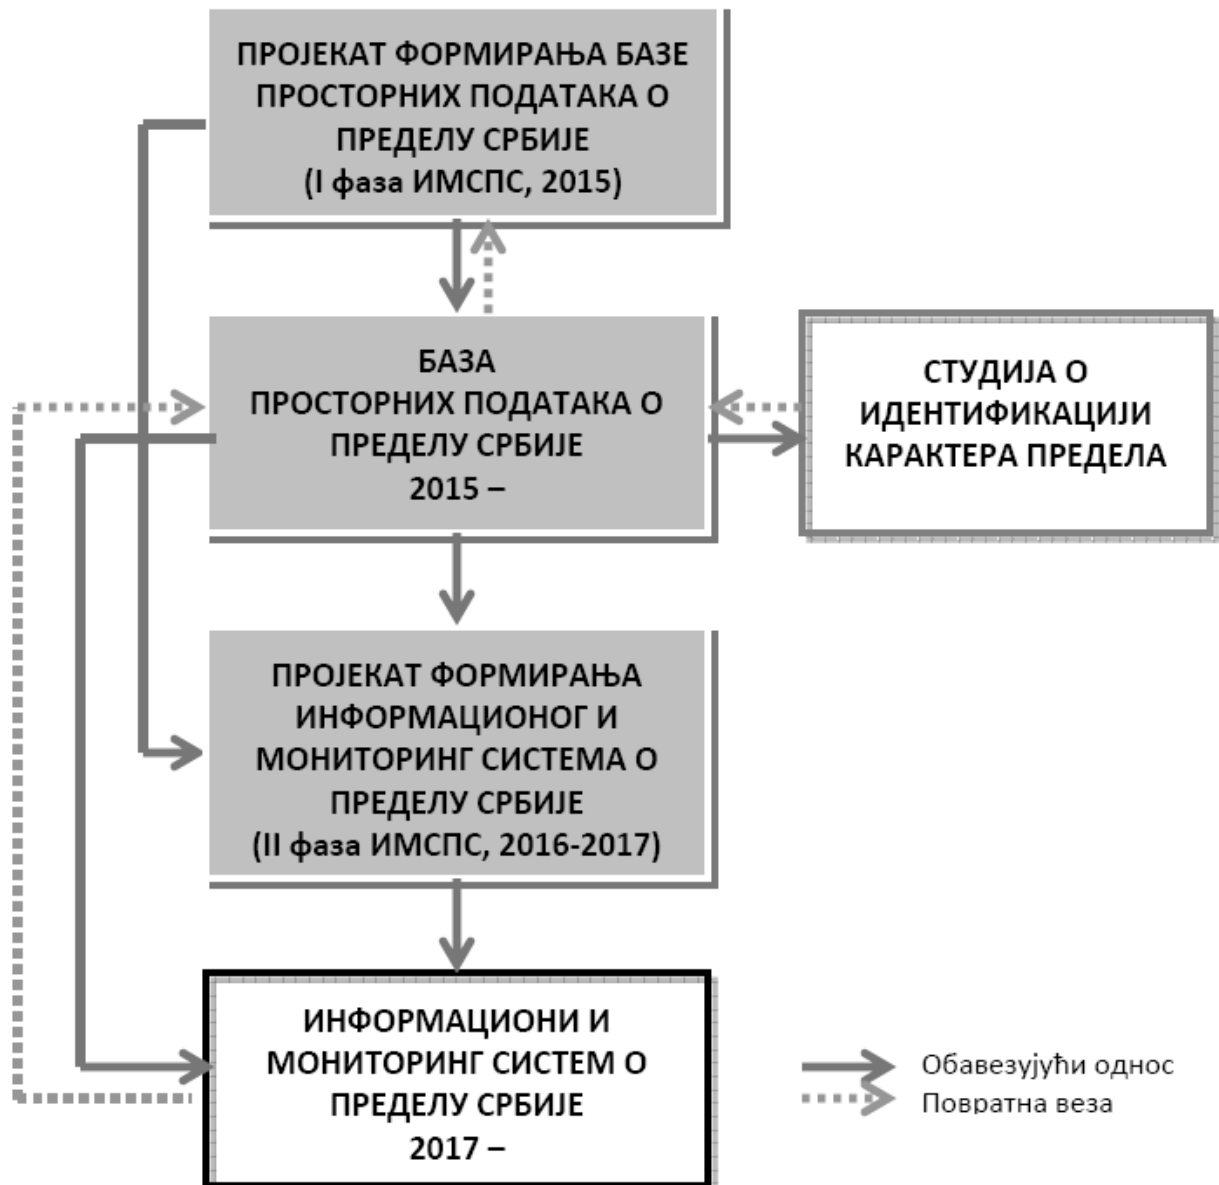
ПРОЈЕКАТ ФОРМИРАЊА БАЗЕ ПРОСТОРНИХ ПОДАТАКА О ПРЕДЕЛУ СРБИЈЕ (I фаза ИМСПС, 2015)

БАЗА ПРОСТОРНИХ ПОДАТАКА О ПРЕДЕЛУ СРБИЈЕ 2015 –

СТУДИЈА О ИДЕНТИФИКАЦИЈИ КАРАКТЕРА ПРЕДЕЛА

ПРОЈЕКАТ ФОРМИРАЊА ИНФОРМАЦИОНОГ И МОНИТОРИНГ СИСТЕМА О ПРЕДЕЛУ СРБИЈЕ (II фаза ИМСПС, 2016-2017)

ИНФОРМАЦИОНИ И МОНИТОРИНГ СИСТЕМ О ПРЕДЕЛУ СРБИЈЕ 2017 –

Обавезујући однос
Повратна веза